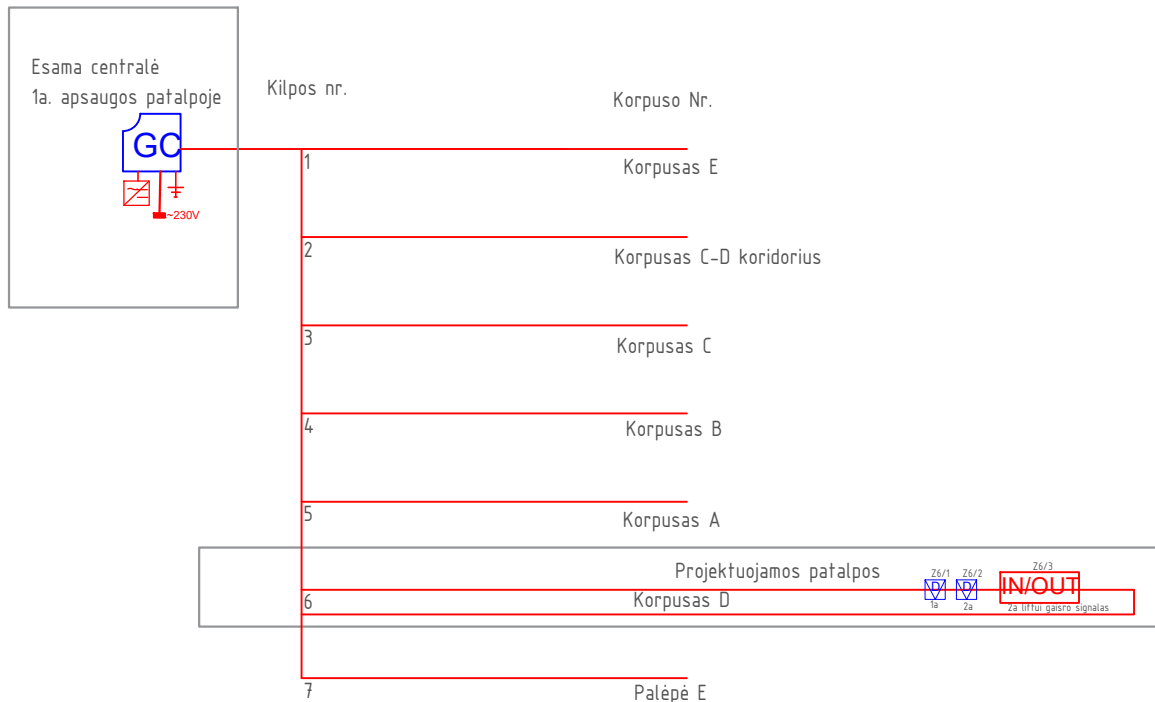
Esama centralė
1a. apsaugos patalpoje

GC

~230V

Kilpos nr.

Korpuso Nr.

1
Korpusas E

2
Korpusas C-D koridorius

3
Korpusas C

4
Korpusas B

5
Korpusas A

Projektuojamos patalpos

6
Korpusas D

Z6/1
1a
Z6/2
2a
Z6/3
IN/OUT
2a liftui gaisro signalas

7
Palėpė E